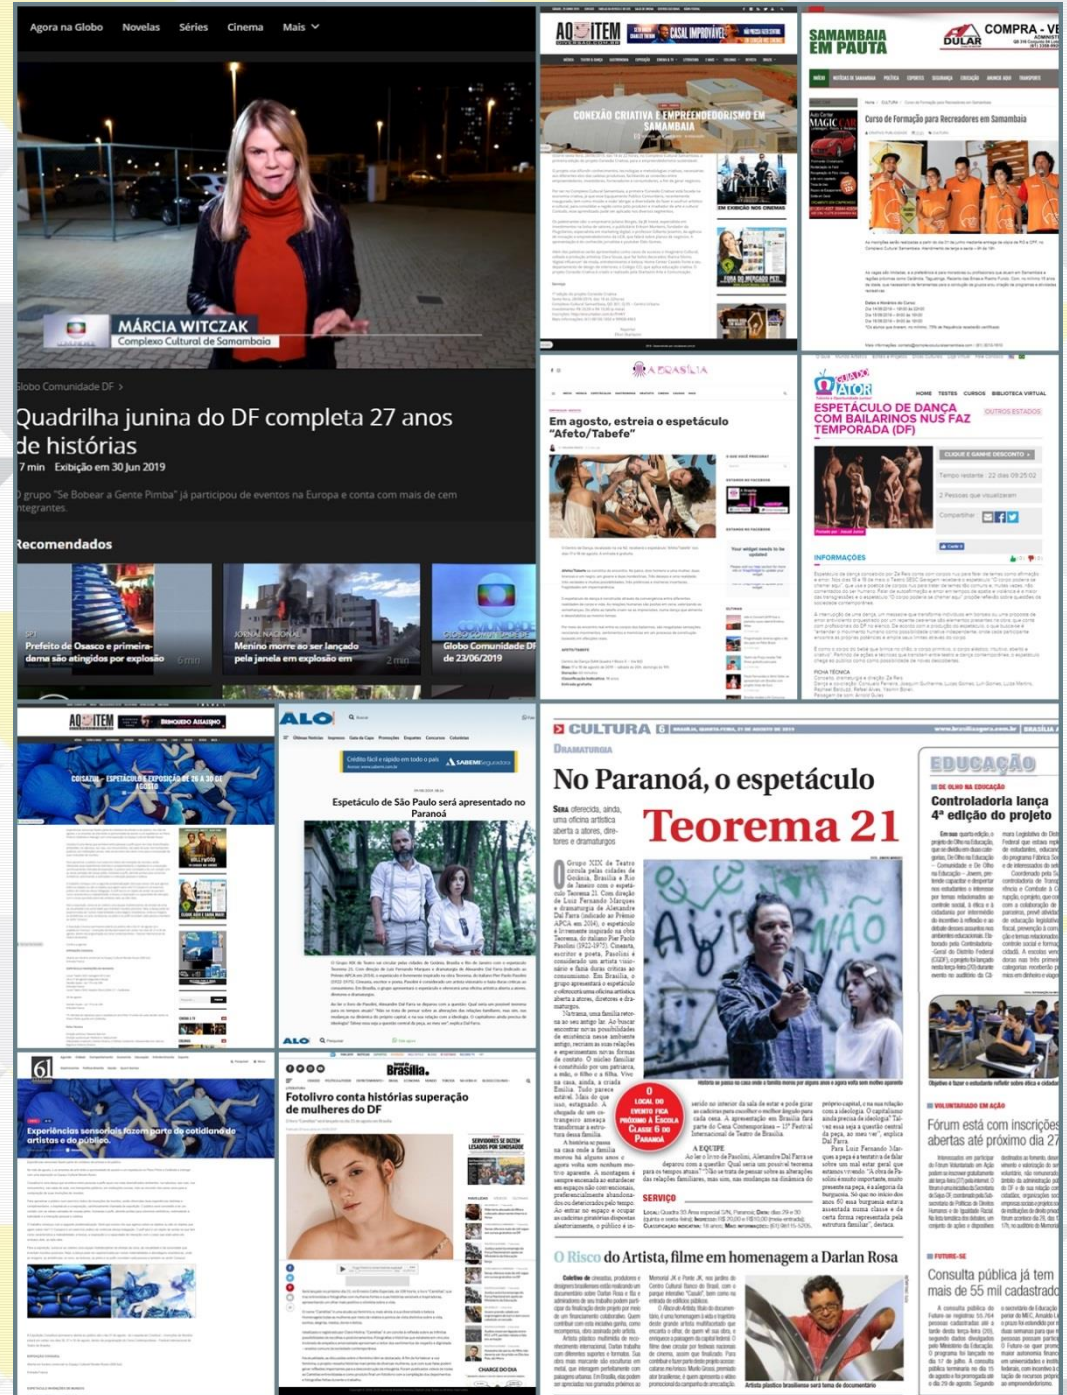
Agora na Globo Novelas Séries Cinema Mais

MÁRCIA WITCZAK
Complexo Cultural de Samambaia

Globo Comunidade DF >

Quadrilha junina do DF completa 27 anos de histórias

7 min Exibição em 30 Jun 2019

O grupo "Se Bobear a Gente Pimba" já participou de eventos na Europa e conta com mais de cem integrantes.

Recomendados

Prefeito de Osasco e primeira-dama são atingidos por explosão 6 min

JORNAL NACIONAL
Menino morre ao ser lançado pela janela em explosão em 2 min

GLOBO COMUNIDADE DF
Globo Comunidade DF de 23/06/2019

AQUITEM

CONEXÃO CRIATIVA E EMPREENDEDORISMO EM SAMAMBAIA

SAMAMBAIA EM PAUTA

COMPRA - VE

Curso de Formação para Recreadores em Samambaia

Em agosto, estreia o espetáculo "Afeto/Tabefe"

ESPETÁCULO DE DANÇA COM BAILARINOS NUS FAZ TEMPORADA (DF)

HOME TESTES CURSOS BIBLIOTECA VIRTUAL

OUTROS ESTADOS

INFORMAÇÕES

AQUITEM

COISAZUL – ESPETÁCULO E EXPOSIÇÃO DE 26 A 30 DE AGOSTO

ALO

Espetáculo de São Paulo será apresentado no Paranoá

CULTURA 6

DRAMATURGIA

No Paranoá, o espetáculo Teorema 21

Será oferecida, ainda, uma oficina artística aberta a atores, diretores e dramaturgos

O LOCAL DO EVENTO FICA PRÓXIMO À ESCOLA CLASSE 6 DO PARANOÁ

A EQUIPE

SERVIÇO

O Risco do Artista, filme em homenagem a Darlan Rosa

EDUCAÇÃO

Controladoria lança 4ª edição do projeto

VOLUNTARIADO EM AÇÃO

Fórum está com inscrições abertas até próximo dia 27

FUTURE-SE

Consulta pública já tem mais de 55 mil cadastrad

61

Experiências sensoriais fazem parte do cotidiano de artistas e do público.

Brasília

Fotolivro conta histórias superação de mulheres do DF